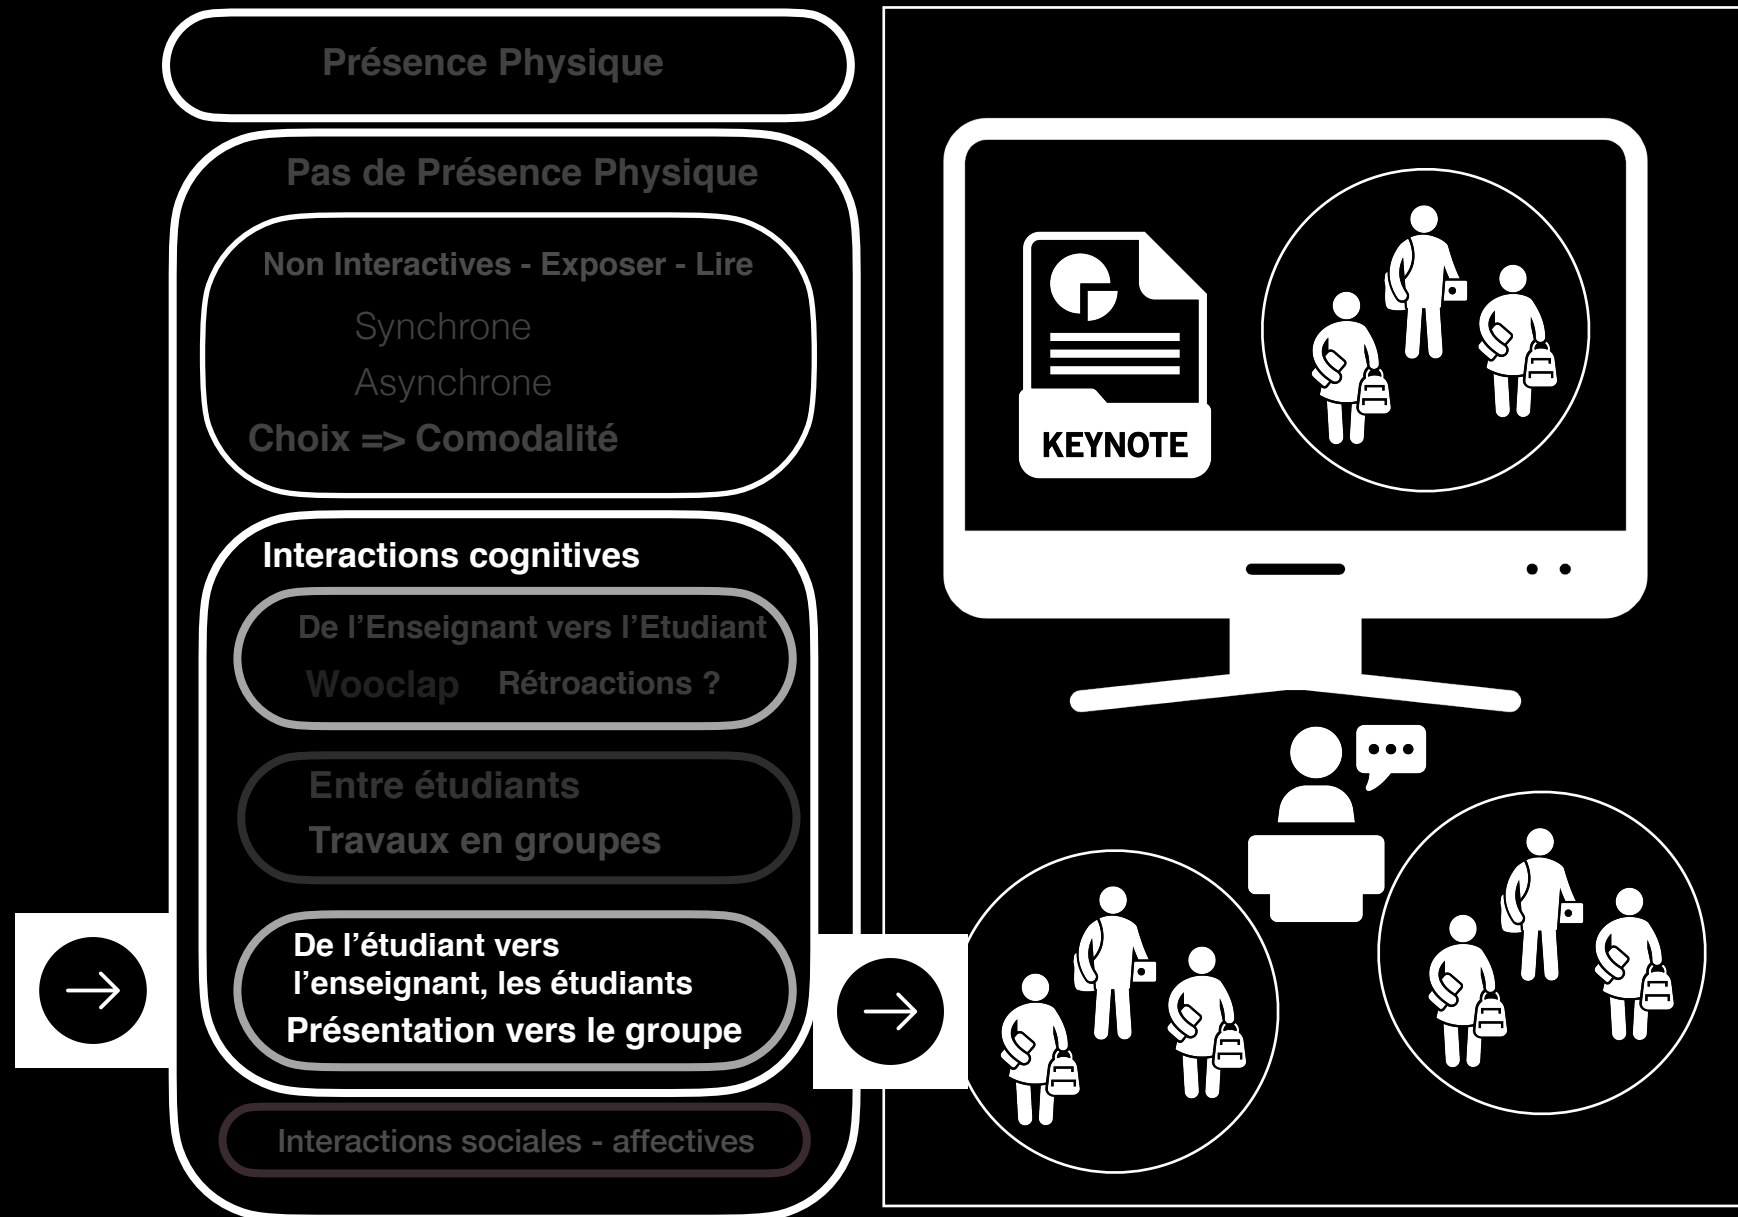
Présence Physique

Pas de Présence Physique

Non Interactives - Exposer - Lire

Synchrone

Asynchrone

Choix => Comodalité

Interactions cognitives

De l'Enseignant vers l'Etudiant

Wooclap Rétroactions ?

Entre étudiants

Travaux en groupes

De l'étudiant vers l'enseignant, les étudiants

Présentation vers le groupe

Interactions sociales - affectives

KEYNOTE